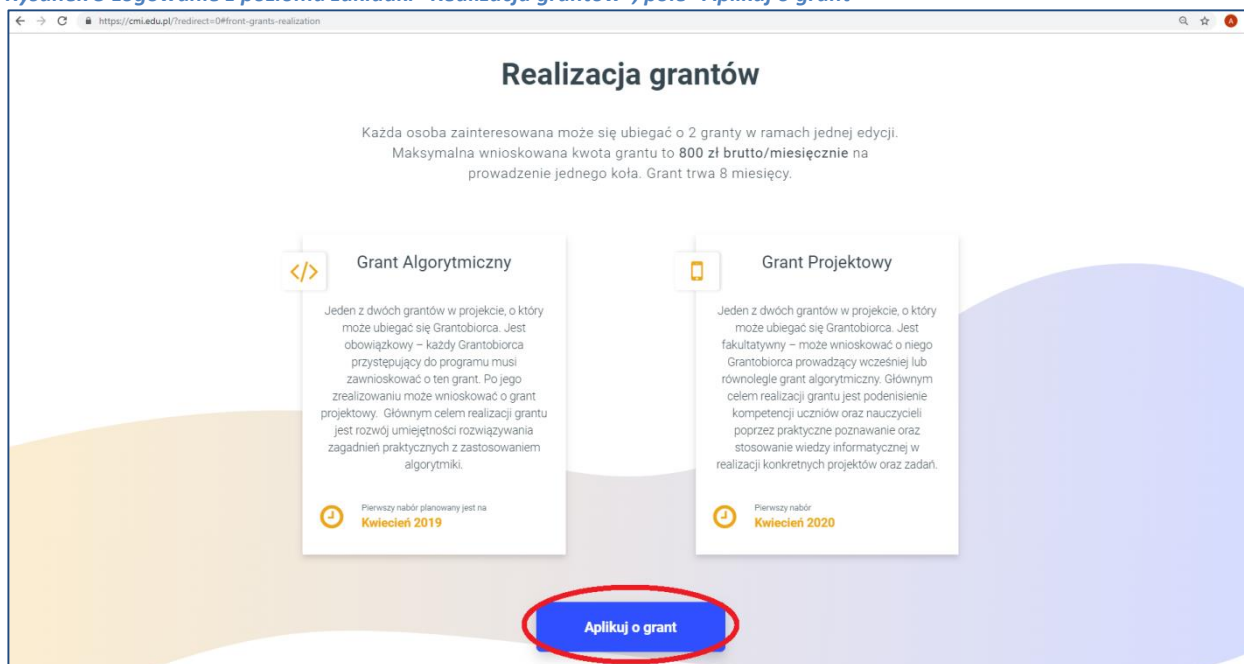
Rysunek 3 Logowanie z poziomu zakładki "Realizacja grantów", pole "Aplikuj o grant"

https://cmi.edu.pl/?redirect=0#front-grants-realization

Realizacja grantów

Każda osoba zainteresowana może się ubiegać o 2 granty w ramach jednej edycji. Maksymalna wnioskowana kwota grantu to 800 zł brutto/miesięcznie na prowadzenie jednego koła. Grant trwa 8 miesięcy.

</>

Grant Algorytmiczny

Jeden z dwóch grantów w projekcie, o który może ubiegać się Grantobiorca. Jest obowiązkowy – każdy Grantobiorca przystępujący do programu musi zawnioskować o ten grant. Po jego zrealizowaniu może wnioskować o grant projektowy. Głównym celem realizacji grantu jest rozwój umiejętności rozwiązywania zagadnień praktycznych z zastosowaniem algorytmiki.

Pierwszy nabór planowany jest na
Kwiecień 2019

Grant Projektowy

Jeden z dwóch grantów w projekcie, o który może ubiegać się Grantobiorca. Jest fakultatywny – może wnioskować o niego Grantobiorca prowadzący wcześniej lub równolegle grant algorytmiczny. Głównym celem realizacji grantu jest podeniesienie kompetencji uczniów oraz nauczycieli poprzez praktyczne poznawanie oraz stosowanie wiedzy informatycznej w realizacji konkretnych projektów oraz zadań.

Pierwszy nabór
Kwiecień 2020

Aplikuj o grant